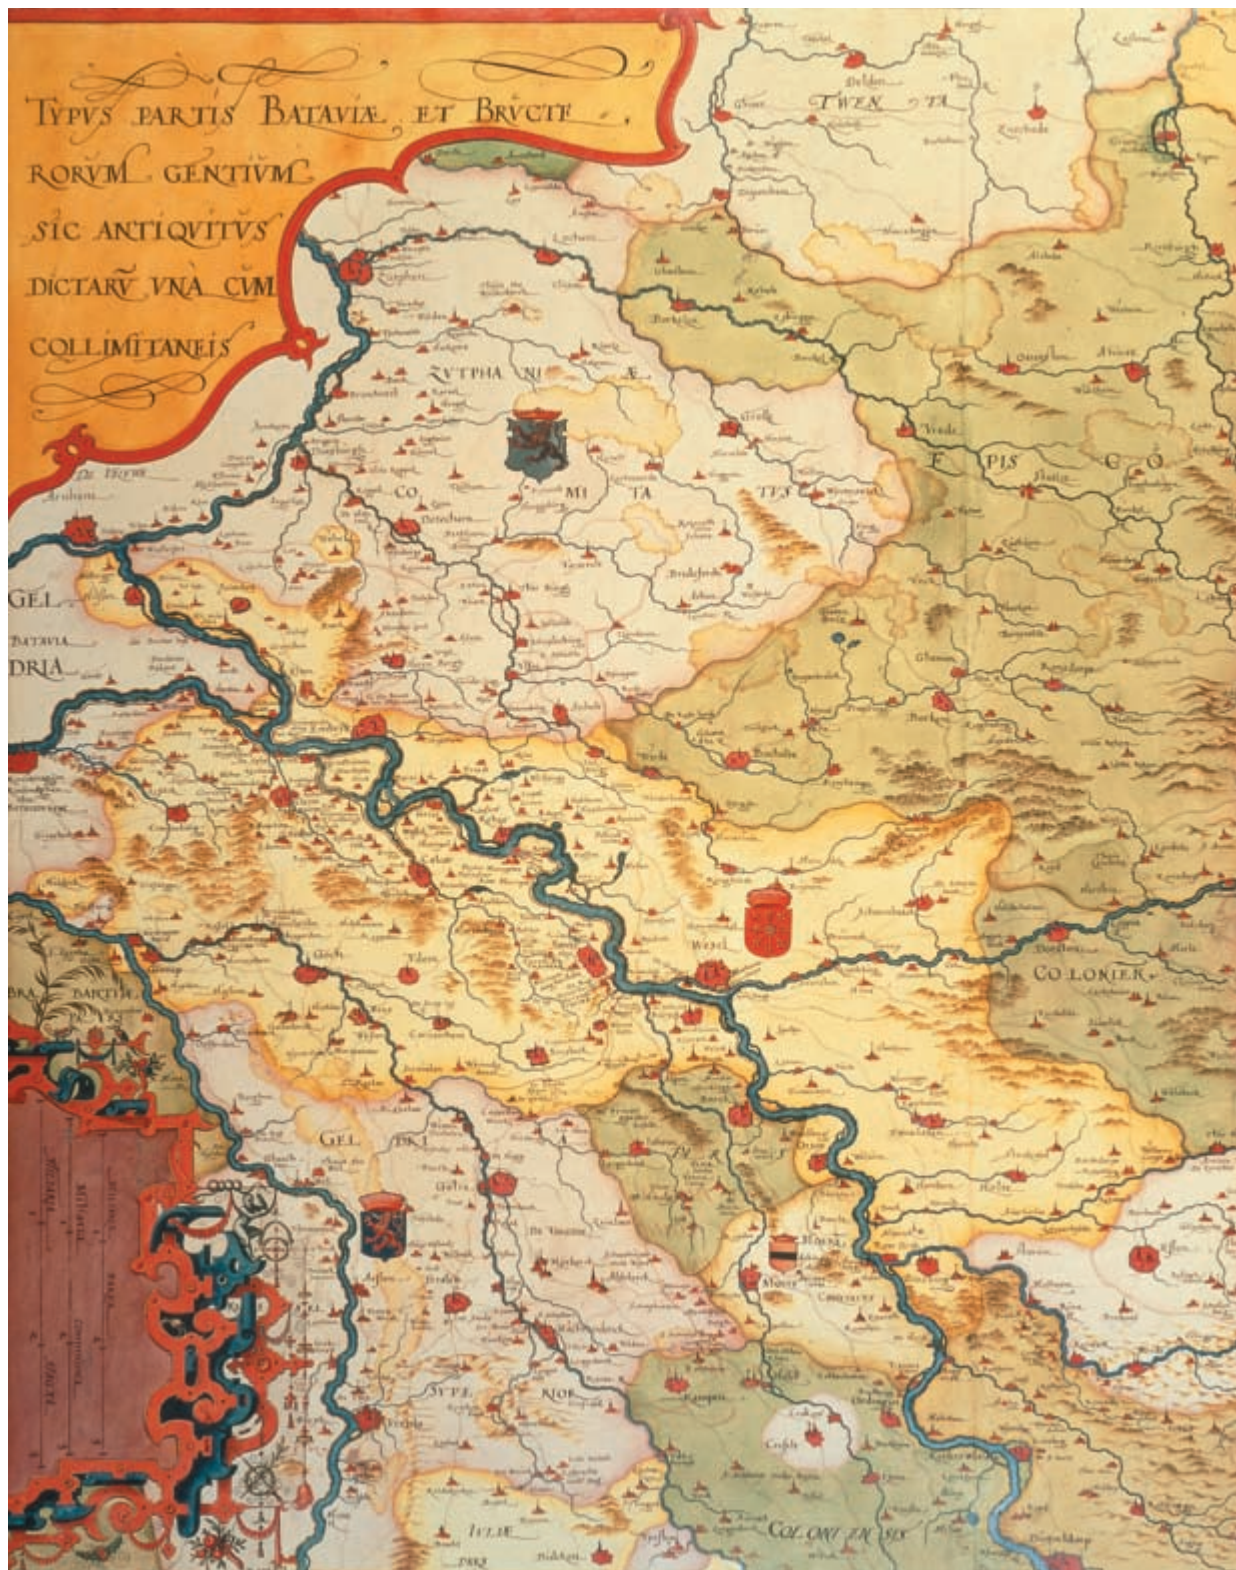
TYPVS PARTIS BATAVIÆ ET BRVCTE RORVM GENTIVM SIC ANTIQVITVS DICTARV VNA CVM COLLIMITANEIS

TWEN TA

ZVTPHA NI Æ

CO MI TA TVS

E PIS CO

GEL BATAVIA DRIA

Wesel

COLONIER

BRA BANTIÆ

GEL DRI

SVPE RIOR

IVLIÆ PARS

COLONI ENSIS

Zutphen

Arnhem

Deventer

Doetichem

Borken

Bocholt

Dorsten

Goch

Venlo

Gelre

Moers

Crefelt

Essen

Duisburg